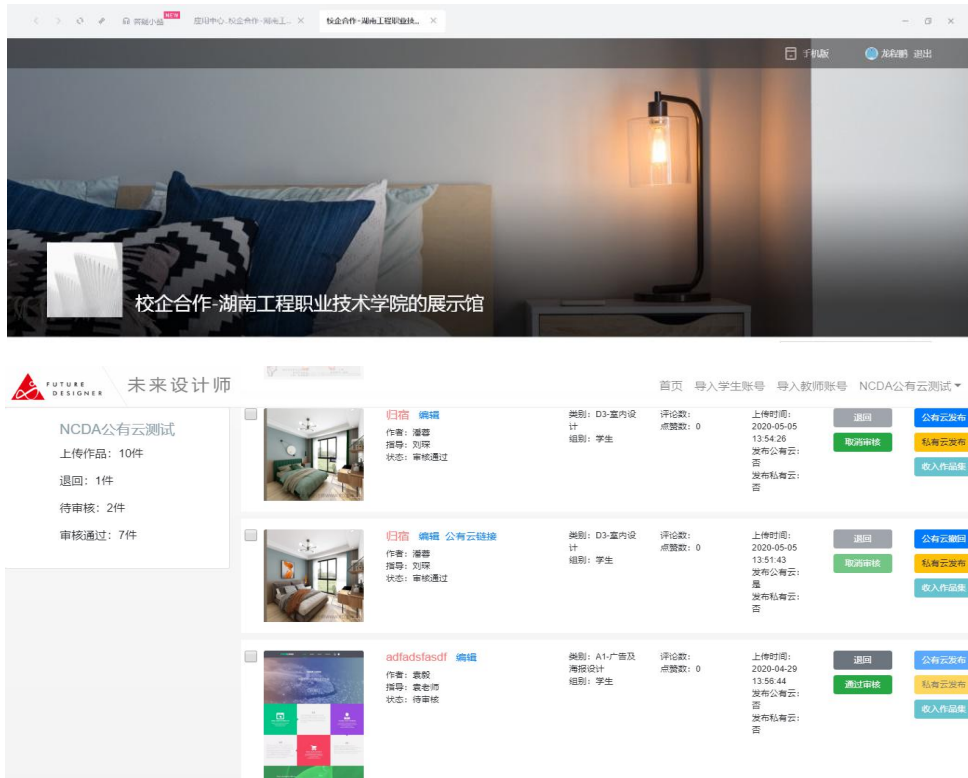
育碗小盘 NEW 应用中心-校企合作-湖南工... × 校企合作-湖南工程职业技... ×

手机版 龙程鹏 退出

校企合作-湖南工程职业技术学院的展示馆

FUTURE DESIGNER 未来设计师

首页 导入学生账号 导入教师账号 NCDA公有云测试

NCDA公有云测试
上传作品：10件
退回：1件
待审核：2件
审核通过：7件

归宿 编辑
作者：潘蓉
指导：刘琛
状态：审核通过
类别：D3-室内设计
组别：学生
评论数：
点赞数：0
上传时间：2020-05-05 13:54:26
发布公有云：否
发布私有云：否
退回
取消审核
公有云发布
私有云发布
收入作品集

归宿 编辑 公有云链接
作者：潘蓉
指导：刘琛
状态：审核通过
类别：D3-室内设计
组别：学生
评论数：
点赞数：0
上传时间：2020-05-05 13:51:43
发布公有云：是
发布私有云：否
退回
取消审核
公有云撤回
私有云发布
收入作品集

adfadsfasdf 编辑
作者：袁毅
指导：袁老师
状态：待审核
类别：A1-广告及海报设计
组别：学生
评论数：
点赞数：0
上传时间：2020-04-29 13:56:44
发布公有云：否
发布私有云：否
退回
通过审核
公有云发布
私有云发布
收入作品集